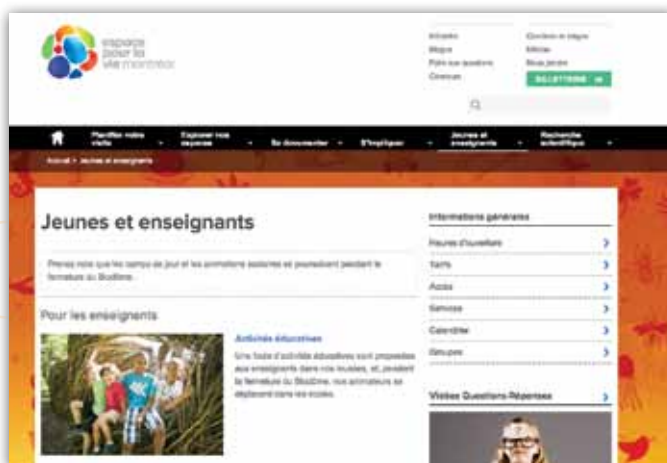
espace pour la vie montréal

Infolettre
Blogue
Posez vos questions
Concours

Découvrir le blogue
Médias
Nous joindre

BILLETTERIE

Planifier votre visite
Explorer nos espaces
Se documenter
S'impliquer
Jeunes et enseignants
Recherche scientifique

Accueil > Jeunes et enseignants

Jeunes et enseignants

Prenez note que les camps de jour et les animateurs scolaires et poursuivent pendant le fermeture du Biodôme.

Pour les enseignants

Activités éducatives

Une foule d'activités éducatives sont proposées aux enseignants dans nos musées, et, pendant la fermeture du Biodôme, nos animateurs se déplacent dans les écoles.

Informations générales

Heures d'ouverture
Tarifs
Accès
Services
Calendrier
Groupes

Visitez Questions-Réponses